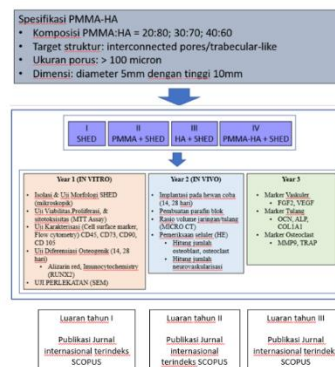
Spesifikasi PMMA-HA

- Komposisi PMMA:HA = 20:80; 30:70; 40:60
- Target struktur: interconnected pores/trabecular-like
- Ukuran porus: > 100 micron
- Dimensi: diameter 5mm dengan tinggi 10mm

I SHED

II PMMA + SHED

III HA + SHED

IV PMMA-HA + SHED

Year 1 (IN VITRO)

- Isolasi & Uji Morfologi SHED (mikroskopik)
- Uji Viabilitas,Proliferasi, & sitotoksisitas (MTT Assay)
- Uji Karakterisasi (Cell surface marker, Flow cytometry) CD45, CD73, CD90, CD 105
- Uji Diferensiasi Osteogenik (14, 28 hari)
  - Alizarin red, Imunocytochemistry (RUNX2)
- Uji PERLEKATAN (SEM)

Year 2 (IN VIVO)

- Implantasi pada hewan coba (14, 28 hari)
- Pembuatan parafin blok
- Rasio volume jaringan tulang (MICRO CT)
- Pemeriksaan selular (HE)
  - Hitung jumlah osteoblast, osteoclast
  - Hitung jumlah neovaskularisasi

Year 3

- Marker Vaskuler
  - FGF2, VEGF
- Marker Tulang
  - OCN, ALP, COLIA1
- Marker Osteoclast
  - MMP9, TRAP

Luaran tahun I

Publikasi Jurnal internasional terindeks SCOPUS

Luaran tahun II

Publikasi Jurnal internasional terindeks SCOPUS

Luaran tahun III

Publikasi Jurnal internasional terindeks SCOPUS